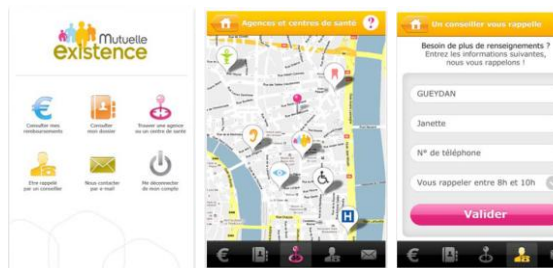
Mutuelle existence

Consulter mes remboursements

Consulter mon dossier

Trouver une agence ou un centre de santé

Etre rappelé par un conseiller

Nous contacter par e-mail

Me déconnecter de mon compte

Agences et centres de santé

?

H

€

Un conseiller vous rappelle

Besoin de plus de renseignements ? Entrez les informations suivantes, nous vous rappelons !

GUEYDAN

Janette

N° de téléphone

Vous rappeler entre 8h et 10h

Valider

€